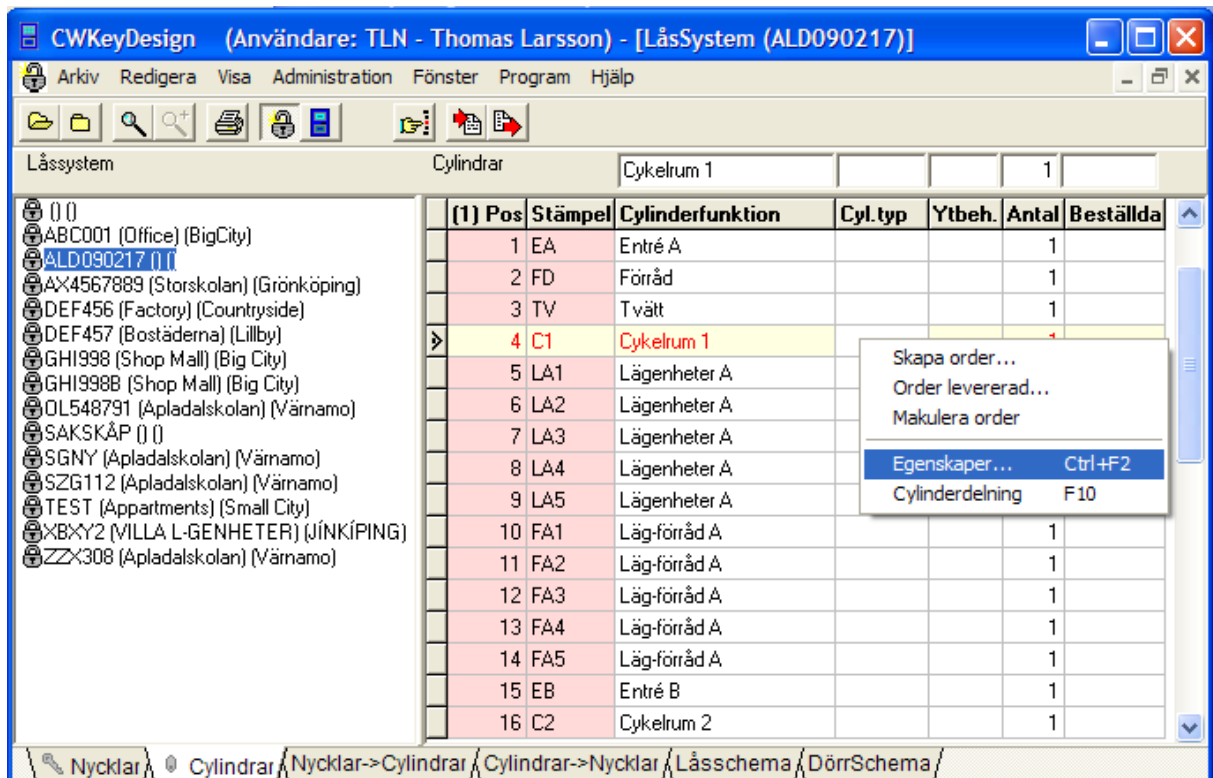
CWKeyDesign (Användare: TLN - Thomas Larsson) - [LåsSystem (ALD090217)]

Arkiv Redigera Visa Administration Fönster Program Hjälp

Låssystem

Cylindrar

Cykelrum 1

1

() ()
ABC001 (Office) (BigCity)
ALD090217 () ()
AX4567889 (Storskolan) (Grönköping)
DEF456 (Factory) (Countryside)
DEF457 (Bostäderna) (Lillby)
GHI998 (Shop Mall) (Big City)
GHI998B (Shop Mall) (Big City)
OL548791 (Apladalskolan) (Värnamo)
SAKSKÅP () ()
SGNY (Apladalskolan) (Värnamo)
SZG112 (Apladalskolan) (Värnamo)
TEST (Appartments) (Small City)
XBXY2 (VILLA L-GENHETER) (JÍNKÍPING)
ZZX308 (Apladalskolan) (Värnamo)

| (1) Pos | Stämpel | Cylinderfunktion | Cyl.typ | Ytbeh. | Antal | Beställda |
|---|---|---|---|---|---|---|
| 1 | EA | Entré A | | | 1 | |
| 2 | FD | Förråd | | | 1 | |
| 3 | TV | Tvätt | | | 1 | |
| 4 | C1 | Cykelrum 1 | | | 1 | |
| 5 | LA1 | Lägenheter A | | | | |
| 6 | LA2 | Lägenheter A | | | | |
| 7 | LA3 | Lägenheter A | | | | |
| 8 | LA4 | Lägenheter A | | | | |
| 9 | LA5 | Lägenheter A | | | | |
| 10 | FA1 | Läg-förråd A | | | 1 | |
| 11 | FA2 | Läg-förråd A | | | 1 | |
| 12 | FA3 | Läg-förråd A | | | 1 | |
| 13 | FA4 | Läg-förråd A | | | 1 | |
| 14 | FA5 | Läg-förråd A | | | 1 | |
| 15 | EB | Entré B | | | 1 | |
| 16 | C2 | Cykelrum 2 | | | 1 | |

Skapa order...
Order levererad...
Makulera order
Egenskaper... Ctrl+F2
Cylinderdelning F10

Nycklar Cylindrar Nycklar->Cylindrar Cylindrar->Nycklar Låsschema DörrSchema